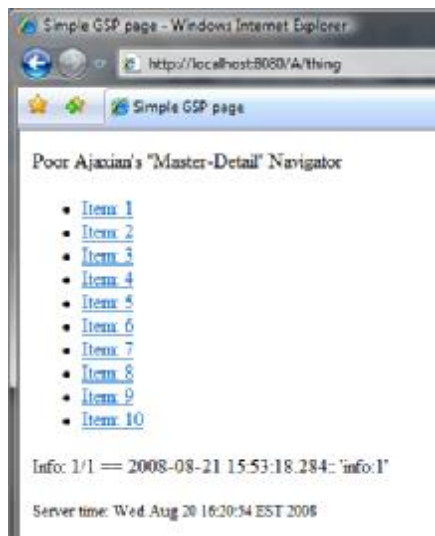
Simple GSP page - Windows Internet Explorer

http://localhost:8080/A/thing

Simple GSP page

Poor Ajaxian's "Master-Detail" Navigator

- Item: 1
- Item: 2
- Item: 3
- Item: 4
- Item: 5
- Item: 6
- Item: 7
- Item: 8
- Item: 9
- Item: 10

Info: 1/1 == 2008-08-21 15:53:18.284:: 'info:1'

Server time: Wed Aug 20 16:20:54 EST 2008